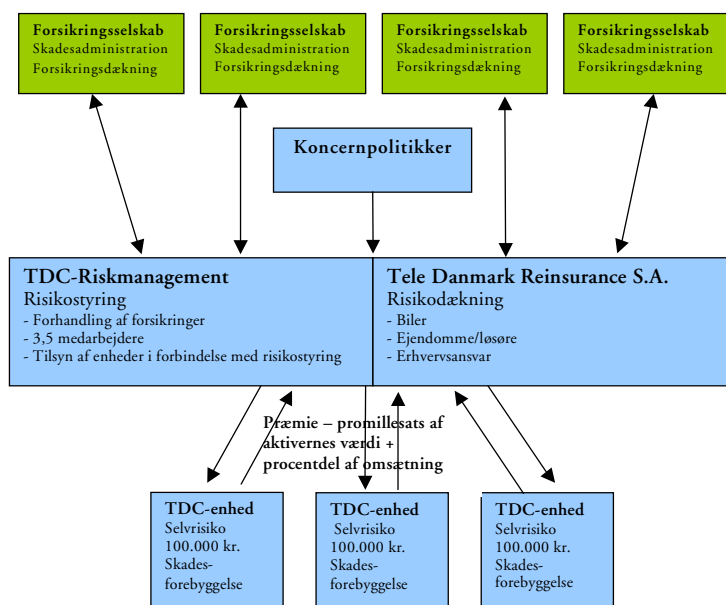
Forsikringsselskab
Skadesadministration
Forsikringsdækning

Forsikringsselskab
Skadesadministration
Forsikringsdækning

Forsikringsselskab
Skadesadministration
Forsikringsdækning

Forsikringsselskab
Skadesadministration
Forsikringsdækning

Koncernpolitikker

TDC-Riskmanagement
Risikostyring
- Forhandling af forsikringer
- 3,5 medarbejdere
- Tilsyn af enheder i forbindelse med risikostyring

Tele Danmark Reinsurance S.A.
Risikodækning
- Biler
- Ejendomme/løsøre
- Erhvervsansvar

Præmie – promillesats af aktivernes værdi + procentdel af omsætning

TDC-enhed
Selvrisiko
100.000 kr.
Skades-
forebyggelse

TDC-enhed
Selvrisiko
100.000 kr.
Skades-
forebyggelse

TDC-enhed
Selvrisiko
100.000 kr.
Skades-
forebyggelse